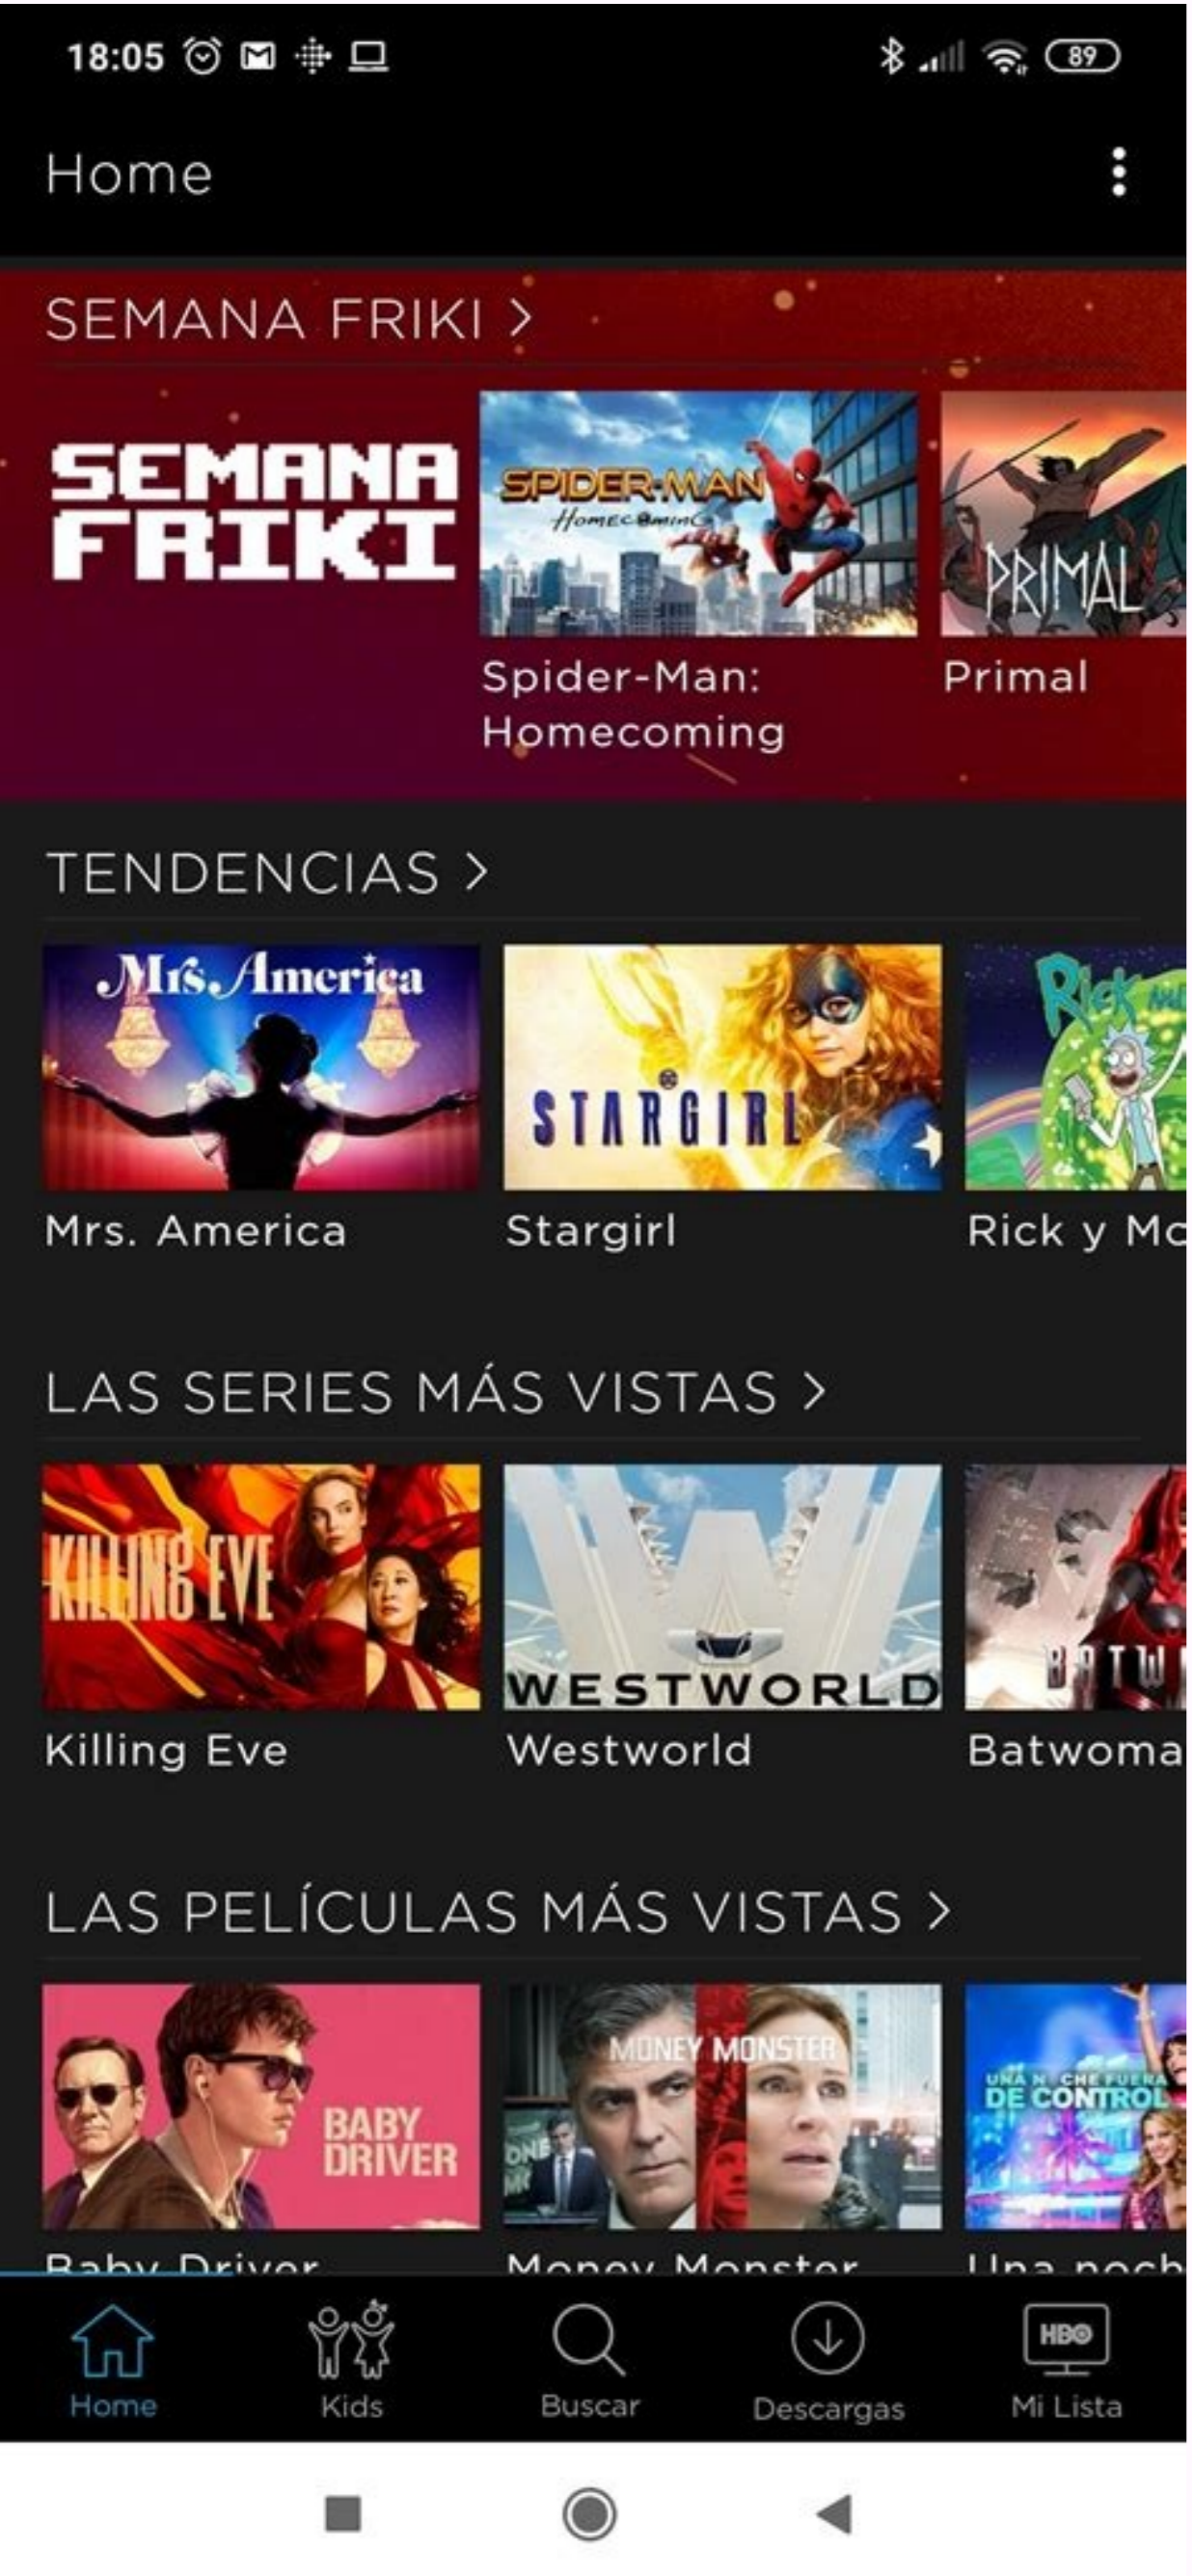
18:05 89

Home

SEMANA FRIKI >

SEMANA FRIKI

SPIDER-MAN Homecoming

Spider-Man: Homecoming

PRIMAL

Primal

TENDENCIAS >

Mrs. America

Mrs. America

STARGIRL

Stargirl

Rick

Rick y Mo

LAS SERIES MÁS VISTAS >

KILLING EVE

Killing Eve

WESTWORLD

Westworld

BATW

Batwoma

LAS PELÍCULAS MÁS VISTAS >

BABY DRIVER

Baby Driver

MONEY MONSTER

Money Monster

UNA NOCHE FUERA DE CONTROL

Una noch

Home

Kids

Buscar

Descargas

HBO

Mi Lista